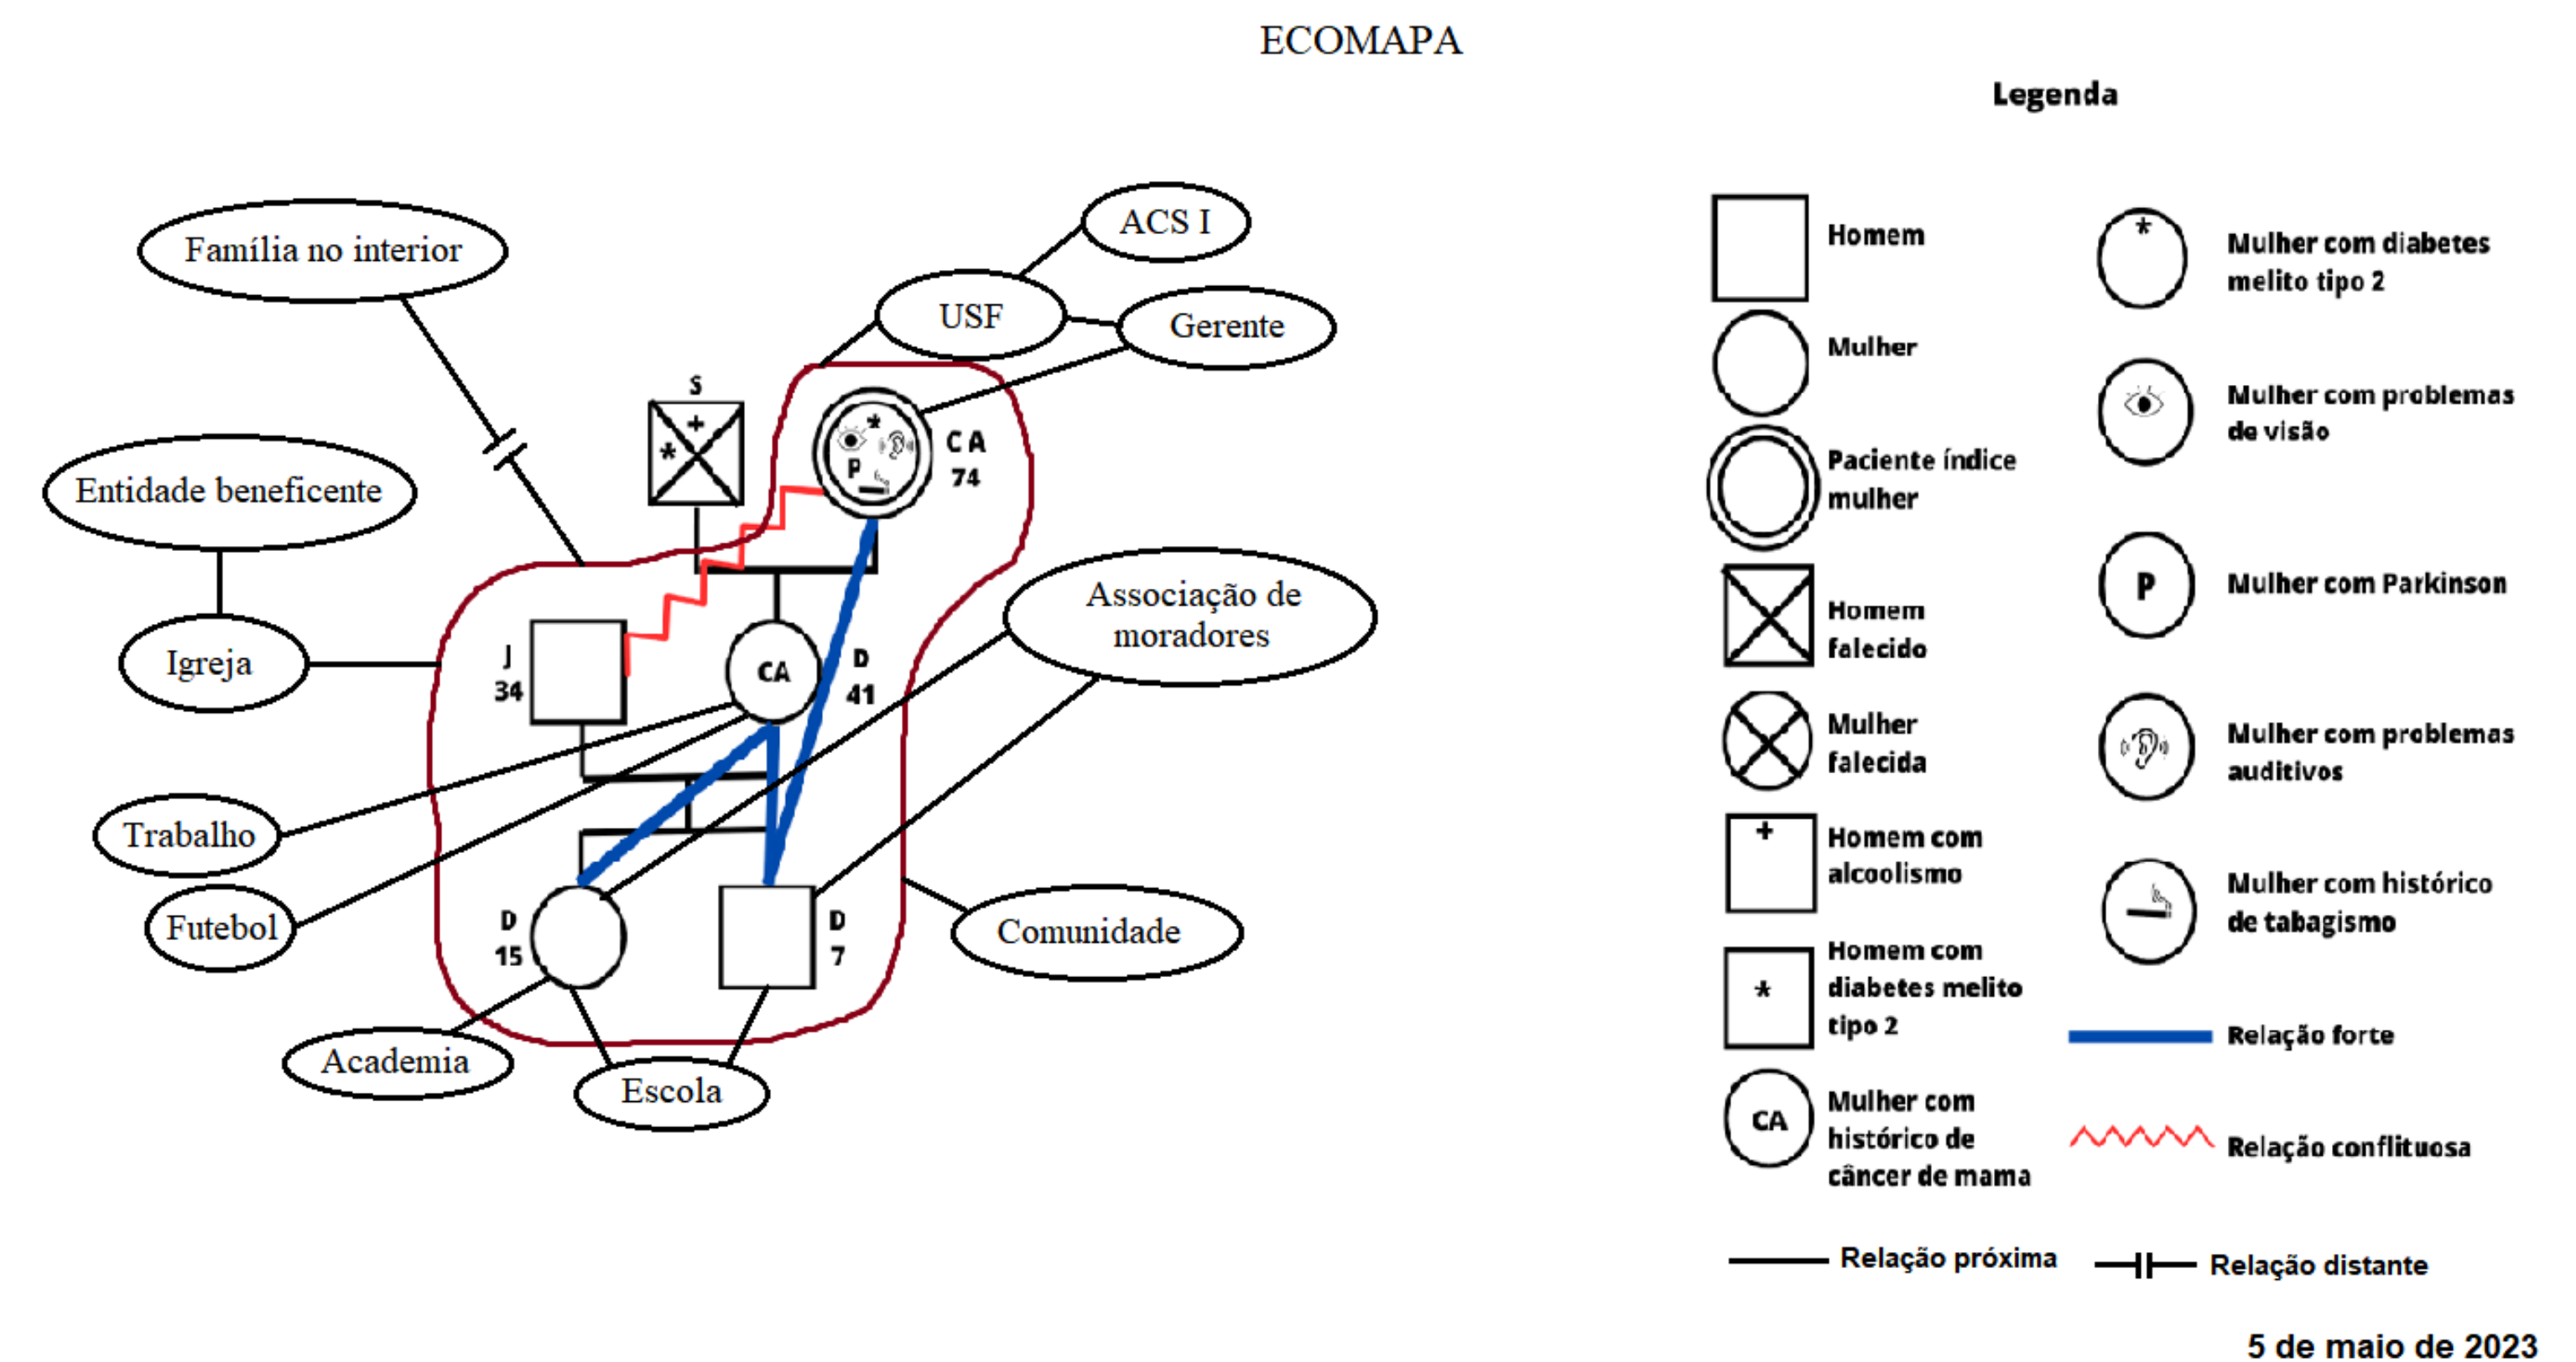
ECOMAPA

Família no interior

ACS I

USF

Gerente

Entidade beneficente

S

CA 74

P

Igreja

J 34

CA

D 41

Associação de moradores

Trabalho

Futebol

D 15

D 7

Comunidade

Academia

Escola

Legenda

Homem

Mulher

Paciente índice mulher

Homem falecido

Mulher falecida

Homem com alcoolismo

Homem com diabetes melito tipo 2

CA Mulher com histórico de câncer de mama

Mulher com diabetes melito tipo 2

Mulher com problemas de visão

P Mulher com Parkinson

Mulher com problemas auditivos

Mulher com histórico de tabagismo

Relação forte

Relação conflituosa

Relação próxima

Relação distante

5 de maio de 2023